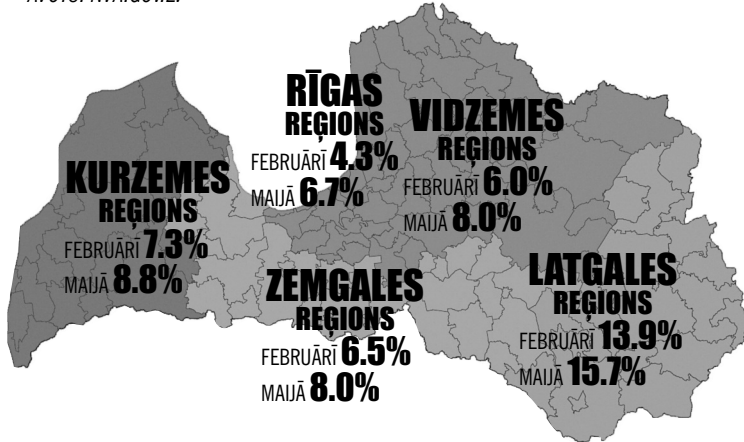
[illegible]

RĪGAS REĢIONS
FEBRUĀRĪ 4.3%
MAIJĀ 6.7%

VIDZEMES REĢIONS
FEBRUĀRĪ 6.0%
MAIJĀ 8.0%

KURZEMES REĢIONS
FEBRUĀRĪ 7.3%
MAIJĀ 8.8%

ZEMGALES REĢIONS
FEBRUĀRĪ 6.5%
MAIJĀ 8.0%

LATGALES REĢIONS
FEBRUĀRĪ 13.9%
MAIJĀ 15.7%